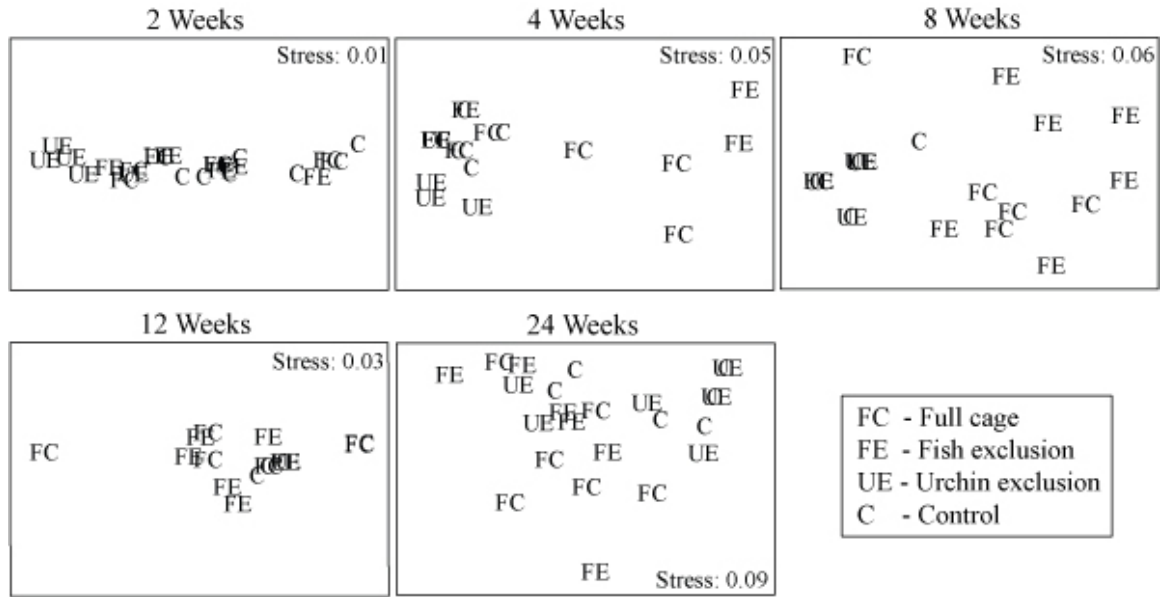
2 Weeks

Stress: 0.01

UE UE UE UE FE FC UE FC C C FE UE FE C C FE C C

4 Weeks

Stress: 0.05

FE FE FC FC FE FC C UE UE UE FC FC FE FE FC

8 Weeks

FC Stress: 0.06

FE FE FE C UE UE FE FC FC FE FC FE FC FE UE FE

12 Weeks

Stress: 0.03

FC FC FE FE FC FE FE C FC UE FE FE FC

24 Weeks

FE FC FE C UE C UE UE UE FE FC UE C C FC FE UE FC FC FC

FE Stress: 0.09

FC - Full cage
FE - Fish exclusion
UE - Urchin exclusion
C - Control